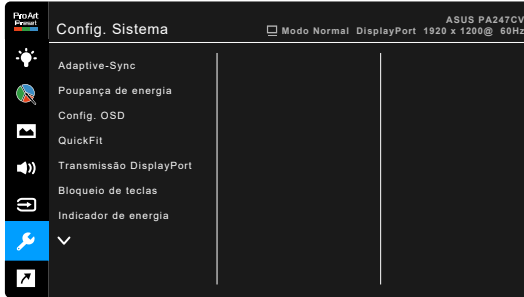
ProArt Personal

Config. Sistema

ASUS PA247CV
Modo Normal DisplayPort 1920 x 1200@ 60Hz

Adaptive-Sync
Poupança de energia
Config. OSD
QuickFit
Transmissão DisplayPort
Bloqueio de teclas
Indicador de energia